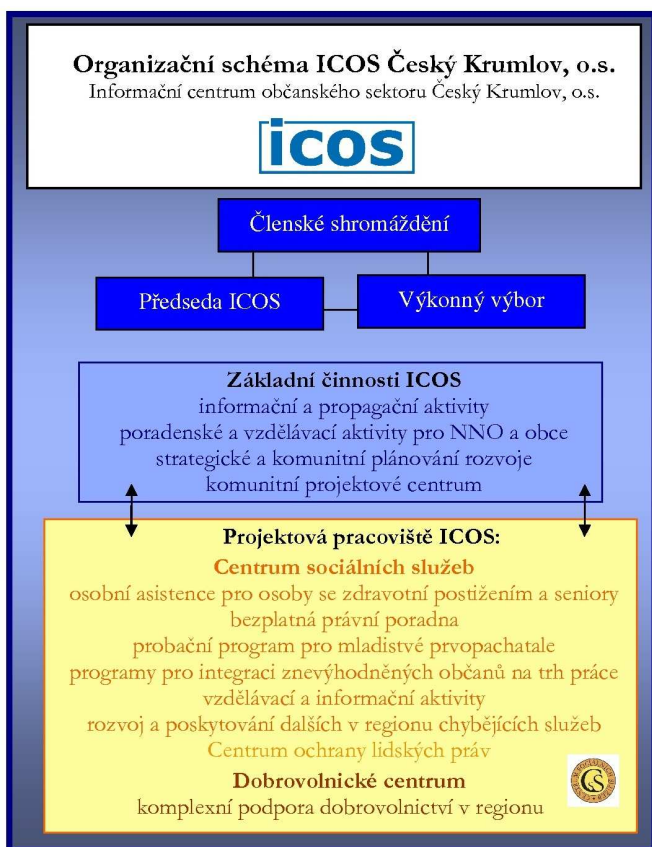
Organizační schéma ICOS Český Krumlov, o.s.
Informační centrum občanského sektoru Český Krumlov, o.s.

icos

Členské shromáždění

Předseda ICOS

Výkonný výbor

Základní činnosti ICOS
informační a propagační aktivity
poradenské a vzdělávací aktivity pro NNO a obce
strategické a komunitní plánování rozvoje
komunitní projektové centrum

Projektová pracoviště ICOS:
Centrum sociálních služeb
osobní asistence pro osoby se zdravotní postižením a seniory
bezplatná právní poradna
probační program pro mladistvé prvopachatele
programy pro integraci znevýhodněných občanů na trh práce
vzdělávací a informační aktivity
rozvoj a poskytování dalších v regionu chybějících služeb
Centrum ochrany lidských práv
Dobrovolnické centrum
komplexní podpora dobrovolnictví v regionu